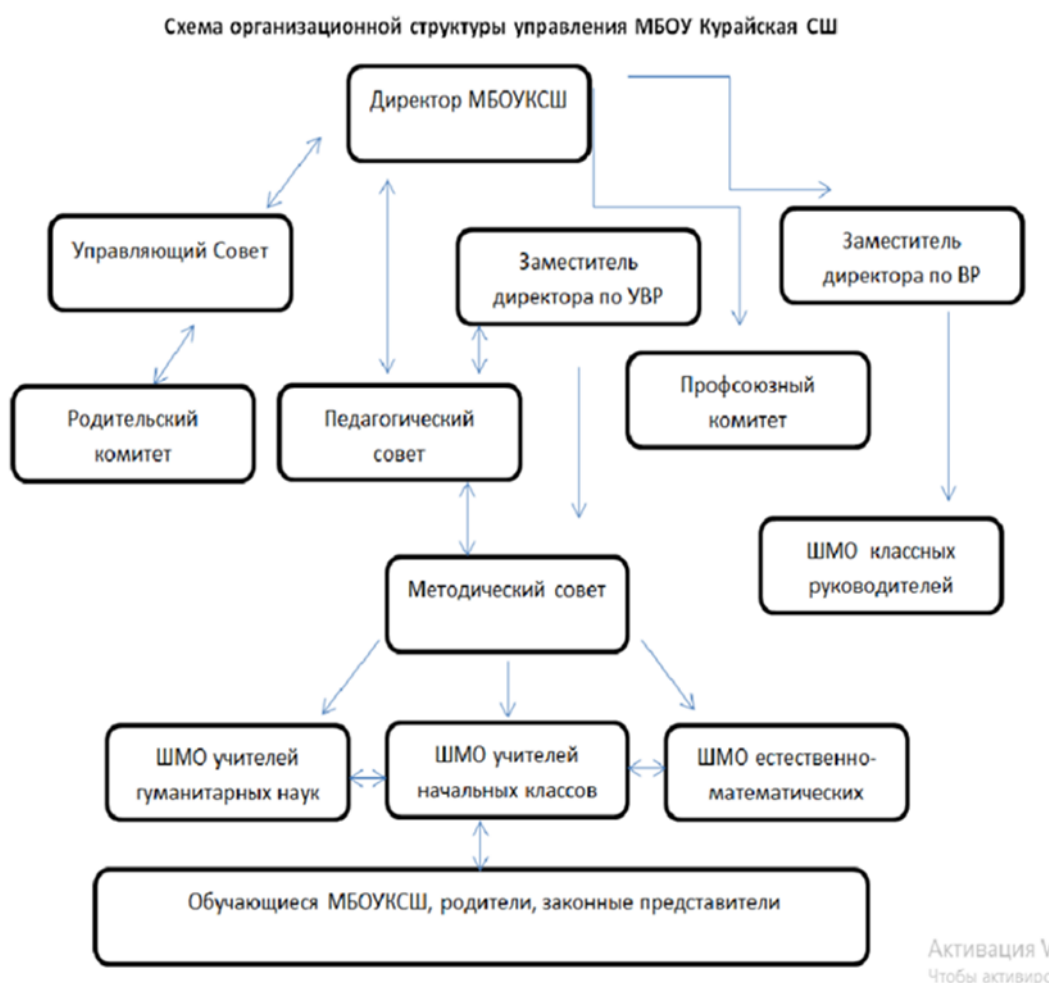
Схема организационной структуры управления МБОУ Курайская СШ

Директор МБОУКСШ

Управляющий Совет

Заместитель директора по УВР

Заместитель директора по ВР

Профсоюзный комитет

Родительский комитет

Педагогический совет

ШМО классных руководителей

Методический совет

ШМО учителей гуманитарных наук

ШМО учителей начальных классов

ШМО естественно-математических

Обучающиеся МБОУКСШ, родители, законные представители

Активация W
Чтобы активиро